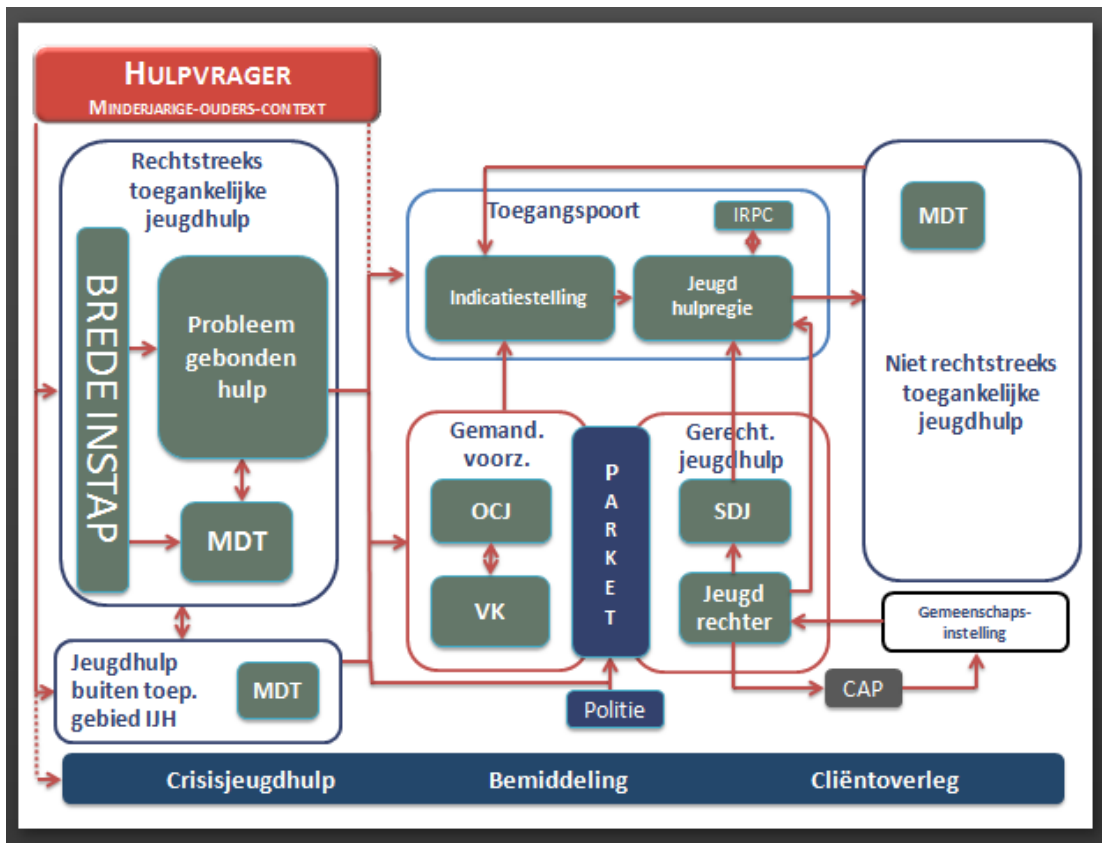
HULPVRAGER
MINDERJARIGE-OUDERS-CONTEXT

Rechtstreeks toegankelijke jeugdhulp

BREDE INSTAP

Probleem gebonden hulp

MDT

Toegangspoort

IRPC

Indicatiestelling

Jeugd hulpregie

MDT

Niet rechtstreeks toegankelijke jeugdhulp

Gemand. voorz.

OCJ

VK

PARKET

Gerecht. jeugdhulp

SDJ

Jeugd rechter

Gemeenschaps-instelling

CAP

Jeugdhulp buiten toep. gebied IJH

MDT

Politie

Crisisjeugdhulp Bemiddeling Cliëntoverleg